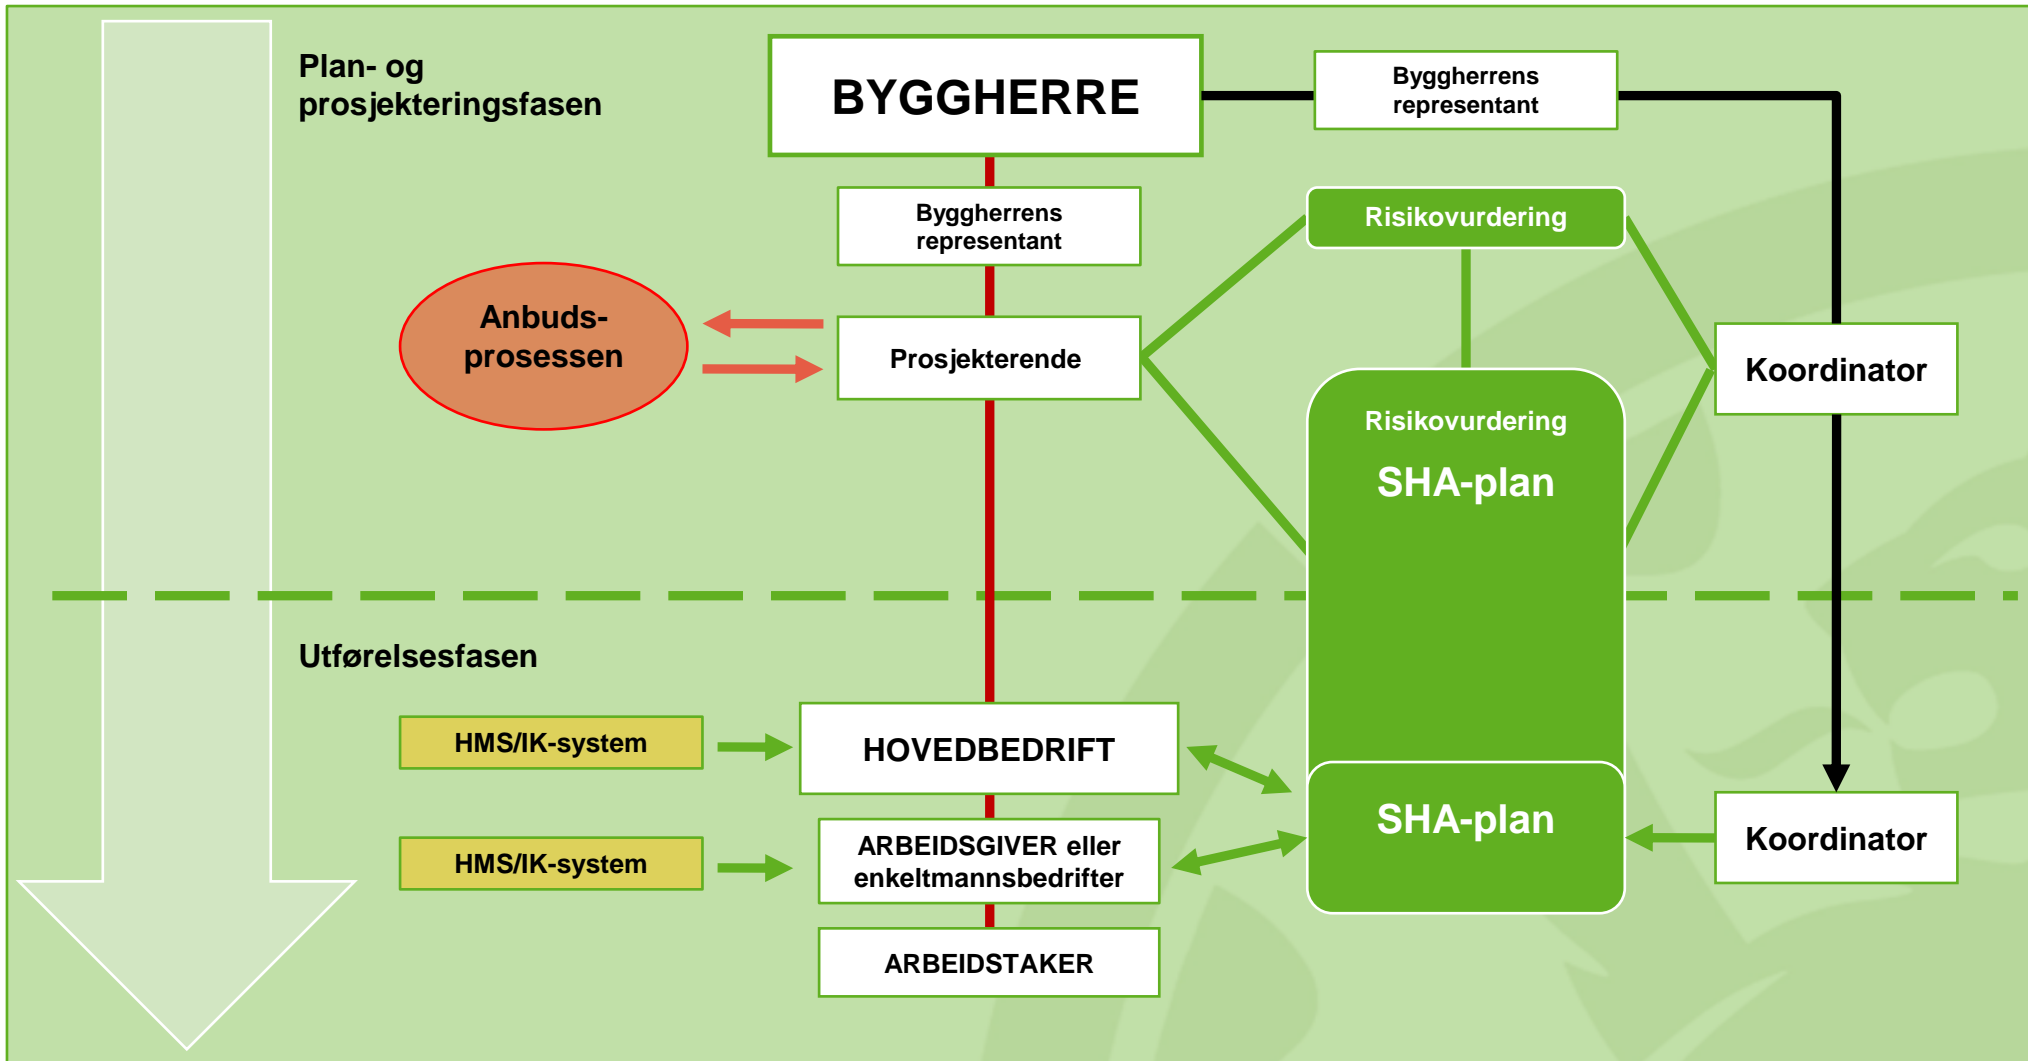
Plan- og prosjekteringsfasen

BYGGHERRE

Byggherrens representant

Byggherrens representant

Risikovurdering

Anbuds-prosessen

Prosjekterende

Koordinator

Risikovurdering

SHA-plan

Utførelsesfasen

HMS/IK-system

HOVEDBEDRIFT

SHA-plan

HMS/IK-system

ARBEIDSGIVER eller enkeltmannsbedrifter

Koordinator

ARBEIDSTAKER